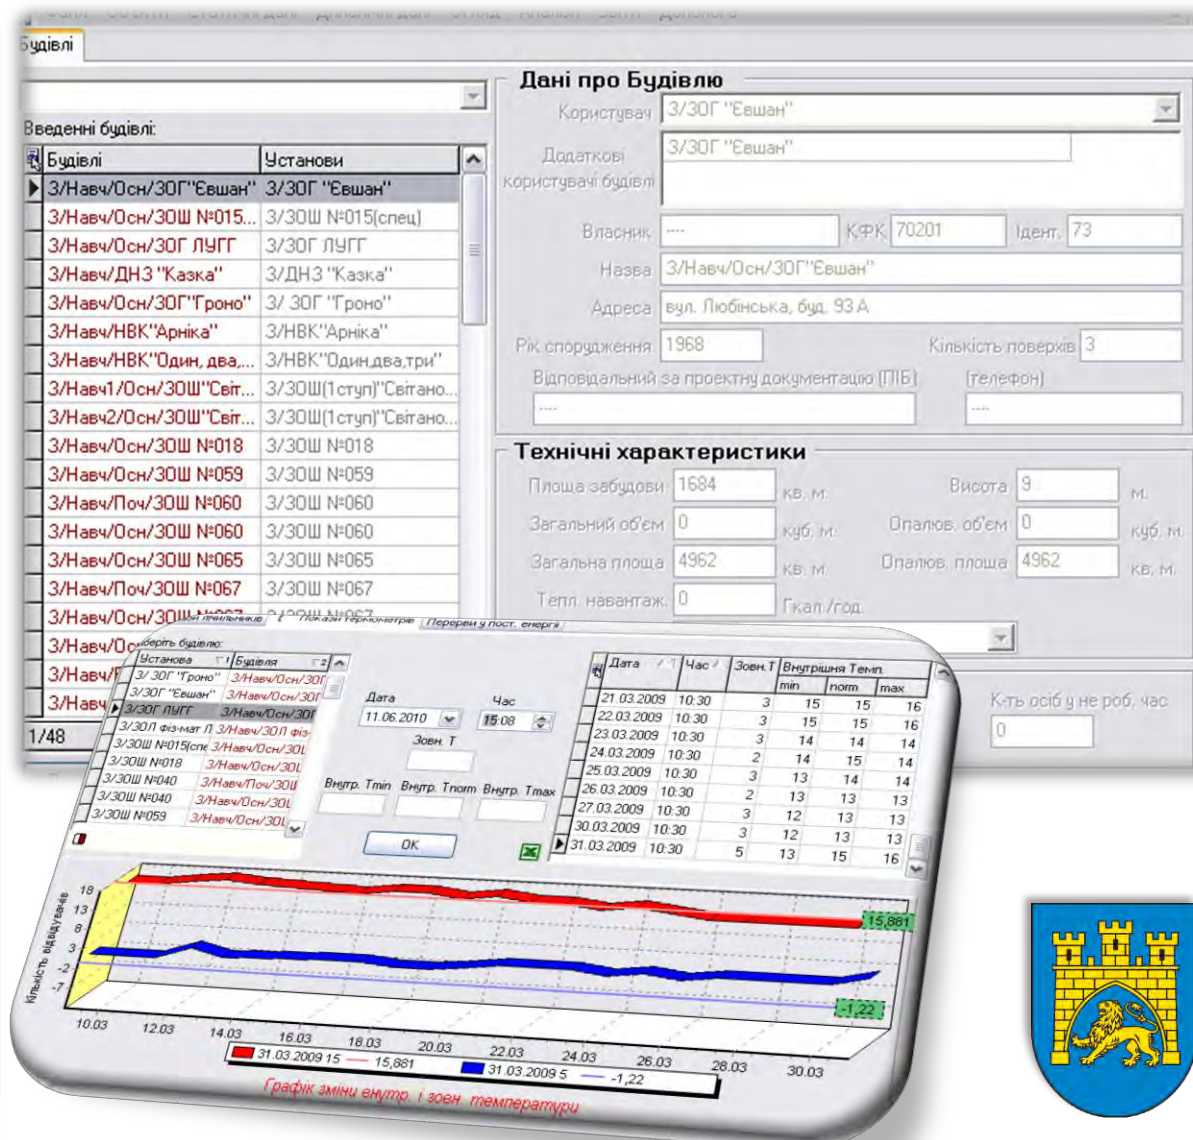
Будівлі

Введенні будівлі:

| Будівлі | Установи |
|---|---|
| З/Навч/Осн/ЗОГ"Євшан" | З/ЗОГ "Євшан" |
| З/Навч/Осн/ЗОШ №015... | З/ЗОШ №015(спец) |
| З/Навч/Осн/ЗОГ ЛУГГ | З/ЗОГ ЛУГГ |
| З/Навч/ДНЗ "Казка" | З/ДНЗ "Казка" |
| З/Навч/Осн/ЗОГ"Гроно" | З/ ЗОГ "Гроно" |
| З/Навч/НВК"Арніка" | З/НВК"Арніка" |
| З/Навч/НВК"Один, два,... | З/НВК"Один,два,три" |
| З/Навч1/Осн/ЗОШ"Світ... | З/ЗОШ(1ступ)"Світано... |
| З/Навч2/Осн/ЗОШ"Світ... | З/ЗОШ(1ступ)"Світано... |
| З/Навч/Осн/ЗОШ №018 | З/ЗОШ №018 |
| З/Навч/Осн/ЗОШ №059 | З/ЗОШ №059 |
| З/Навч/Поч/ЗОШ №060 | З/ЗОШ №060 |
| З/Навч/Осн/ЗОШ №060 | З/ЗОШ №060 |
| З/Навч/Осн/ЗОШ №065 | З/ЗОШ №065 |
| З/Навч/Поч/ЗОШ №067 | З/ЗОШ №067 |
| З/Навч/Осн/ЗОШ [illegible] | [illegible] |

1/48

Дані про Будівлю
Користувач З/ЗОГ "Євшан"
Додаткові користувачі будівлі З/ЗОГ "Євшан"
Власник ---- КФК 70201 Ідент. 73
Назва З/Навч/Осн/ЗОГ"Євшан"
Адреса вул. Любінська, буд. 93 А
Рік спорудження 1968 Кількість поверхів 3
Відповідальний за проектну документацію (ПІБ) ---- (телефон) ----

Технічні характеристики
Площа забудови 1684 кв. м. Висота 9 м.
Загальний об'єм 0 куб. м. Опалюв. об'єм 0 куб. м.
Загальна площа 4962 кв. м. Опалюв. площа 4962 кв. м.
Тепл. навантаж. 0 Гкал./год.
К-ть осіб у не роб. час 0

Покази термометрів Перерви у пост. енергії
Оберіть будівлю:

| Установа | Будівля |
|---|---|
| З/ ЗОГ "Гроно" | З/Навч/Осн/ЗОГ |
| З/ЗОГ "Євшан" | З/Навч/Осн/ЗОГ |
| З/ЗОГ ЛУГГ | З/Навч/Осн/ЗОГ |
| З/ЗОЛ фіз-мат Л | З/Навч/ЗОЛ фіз- |
| З/ЗОШ №015(спе | З/Навч/Осн/ЗОШ |
| З/ЗОШ №018 | З/Навч/Осн/ЗОШ |
| З/ЗОШ №040 | З/Навч/Поч/ЗОШ |
| З/ЗОШ №040 | З/Навч/Осн/ЗОШ |
| З/ЗОШ №059 | З/Навч/Осн/ЗОШ |

Дата 11.06.2010 Час 15:08
Зовн. Т
Внутр. Tmin Внутр. Tnorm Внутр. Tmax
OK

| Дата | Час | Зовн. Т | Внутрішня Темп. min | norm | max |
|---|---|---|---|---|---|
| 21.03.2009 | 10:30 | 3 | 15 | 15 | 16 |
| 22.03.2009 | 10:30 | 3 | 15 | 15 | 16 |
| 23.03.2009 | 10:30 | 3 | 14 | 14 | 14 |
| 24.03.2009 | 10:30 | 2 | 14 | 15 | 14 |
| 25.03.2009 | 10:30 | 3 | 13 | 14 | 14 |
| 26.03.2009 | 10:30 | 2 | 13 | 13 | 13 |
| 27.03.2009 | 10:30 | 3 | 12 | 13 | 13 |
| 30.03.2009 | 10:30 | 3 | 12 | 13 | 13 |
| 31.03.2009 | 10:30 | 5 | 13 | 15 | 16 |

Кількість відвідувачів
18 13 8 3 -2 -7
15,881
-1,22
10.03 12.03 14.03 16.03 18.03 20.03 22.03 24.03 26.03 28.03 30.03
31.03.2009 15 — 15,881 31.03.2009 5 — -1,22
Графік зміни внутр. і зовн. температури